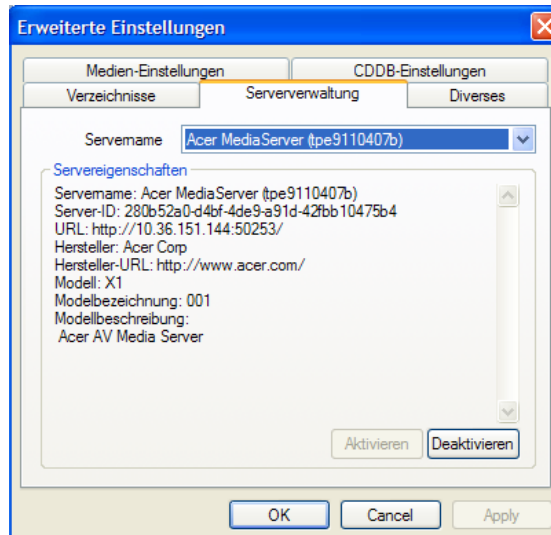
Erweiterte Einstellungen

Medien-Einstellungen
CDDB-Einstellungen
Verzeichnisse
Serververwaltung
Diverses

Servername
Acer MediaServer (tpe9110407b)

Servereigenschaften

Servername: Acer MediaServer (tpe9110407b)
Server-ID: 280b52a0-d4bf-4de9-a91d-42fbb10475b4
URL: http://10.36.151.144:50253/
Hersteller: Acer Corp
Hersteller-URL: http://www.acer.com/
Modell: X1
Modelbezeichnung: 001
Modellbeschreibung:
Acer AV Media Server

Aktivieren
Deaktivieren

OK
Cancel
Apply